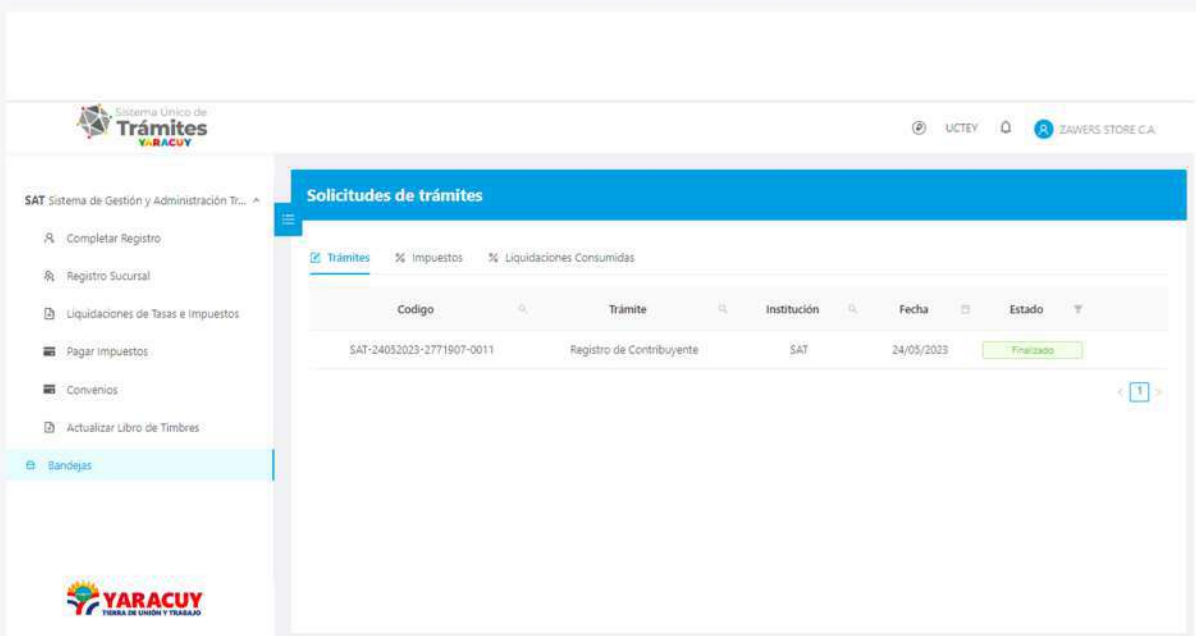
Sistema Único de
Trámites
YARACUY

UCTEY ZAWERS STORE C.A.

SAT Sistema de Gestión y Administración Tr...

Completar Registro

Registro Sucursal

Liquidaciones de Tasas e Impuestos

Pagar Impuestos

Convenios

Actualizar Libro de Timbres

Bandejas

YARACUY
TIERRA DE UNIÓN Y TRABAJO

Solicitudes de trámites

Trámites Impuestos Liquidaciones Consumidas

| Codigo | Trámite | Institución | Fecha | Estado |
|---|---|---|---|---|
| SAT-24052023-2771907-0011 | Registro de Contribuyente | SAT | 24/05/2023 | Finalizado |

1